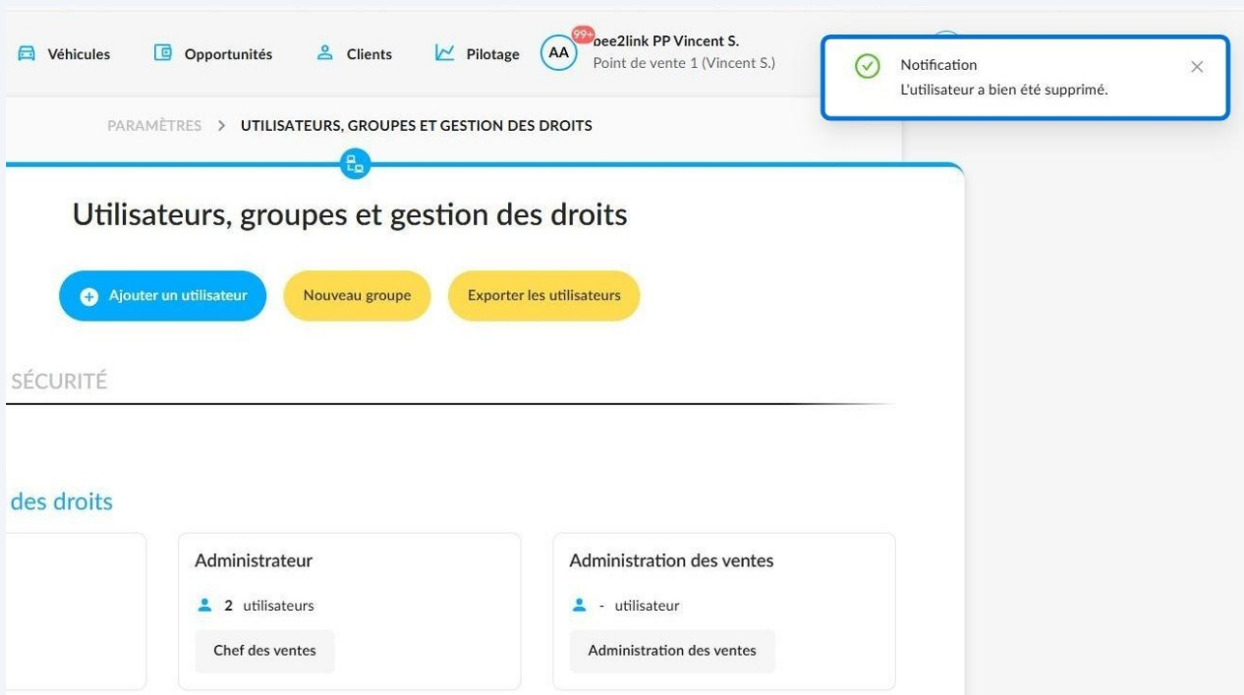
Véhicules Opportunités Clients Pilotage AA 99+ bee2link PP Vincent S. Point de vente 1 (Vincent S.)

Notification
L'utilisateur a bien été supprimé.

PARAMÈTRES > UTILISATEURS, GROUPES ET GESTION DES DROITS

Utilisateurs, groupes et gestion des droits

Ajouter un utilisateur Nouveau groupe Exporter les utilisateurs

SÉCURITÉ

des droits

Administrateur
2 utilisateurs
Chef des ventes

Administration des ventes
- utilisateur
Administration des ventes